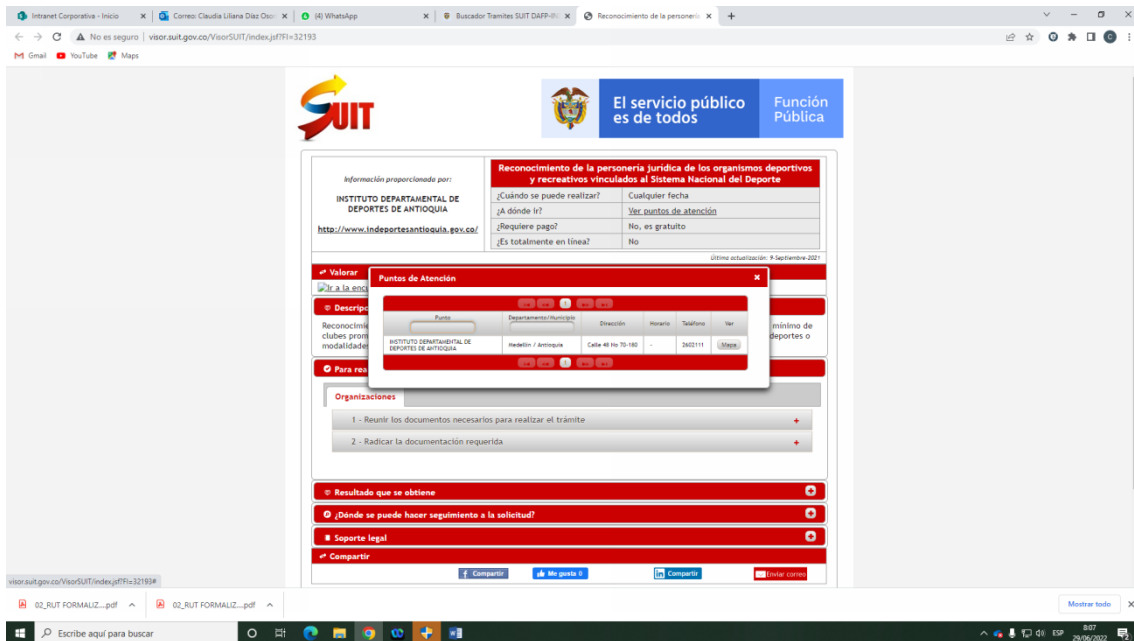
Intranet Corporativa - Inicio
Correo: Claudia Liliana Díaz Osor
(4) WhatsApp
Buscador Tramites SUIT DAFP-R
Reconocimiento de la personería
No es seguro | visor.suit.gov.co/VisorSUIT/index.jsf?FI=32193
Gmail YouTube Maps

SUIT
El servicio público es de todos
Función Pública

Información proporcionada por:
INSTITUTO DEPARTAMENTAL DE DEPORTES DE ANTIOQUIA
http://www.indeportesantioquia.gov.co/

Reconocimiento de la personería jurídica de los organismos deportivos y recreativos vinculados al Sistema Nacional del Deporte

| | |
|---|---|
| ¿Cuándo se puede realizar? | Cualquier fecha |
| ¿A dónde ir? | Ver puntos de atención |
| ¿Requiere pago? | No, es gratuito |
| ¿Es totalmente en línea? | No |

Última actualización: 9-Septiembre-2021

Valorar
Ir a la enc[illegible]
Descrip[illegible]
Reconocimi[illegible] clubes prom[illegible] modalidade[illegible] mínimo de deportes o
Para rea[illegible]

Puntos de Atención ×

| Punto | Departamento/Municipio | Dirección | Horario | Teléfono | Ver |
|---|---|---|---|---|---|
| INSTITUTO DEPARTAMENTAL DE DEPORTES DE ANTIOQUIA | Medellín / Antioquia | Calle 48 No 70-180 | - | 2602111 | Mapa |

Organizaciones
1 - Reunir los documentos necesarios para realizar el trámite +
2 - Radicar la documentación requerida +

Resultado que se obtiene
¿Dónde se puede hacer seguimiento a la solicitud?
Soporte legal
Compartir
Compartir
Me gusta 0
Compartir
Enviar correo

visor.suit.gov.co/VisorSUIT/index.jsf?FI=32193#
02_RUT FORMALIZ....pdf
02_RUT FORMALIZ....pdf
Mostrar todo
Escribe aquí para buscar
ESP 8:07 29/06/2022